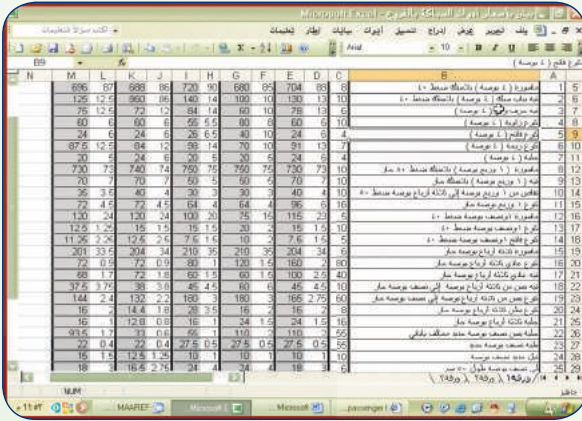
Microsoft Excel - بيان بأسعار أدوات السباكة بالفروع

ملف تحرير عرض إدراج تنسيق أدوات بيانات إطار تعليمات

Arial 10

B9

| N | M | L | K | J | I | H | G | F | E | D | C | B | A |
|---|---|---|---|---|---|---|---|---|---|---|---|---|---|
| | 696 | 87 | 688 | 86 | 720 | 90 | 680 | 85 | 704 | 88 | 8 | | 5 |
| | 125 | 12.5 | 960 | 96 | 140 | 14 | 100 | 10 | 130 | 13 | 10 | | 6 |
| | 75 | 12.5 | 72 | 12 | 84 | 14 | 60 | 10 | 78 | 13 | 6 | | 7 |
| | 60 | 6 | 60 | 6 | 55 | 5.5 | 80 | 8 | 60 | 6 | 10 | | 8 |
| | 24 | 6 | 24 | 6 | 26 | 6.5 | 40 | 10 | 24 | 6 | 4 | | 9 |
| | 87.5 | 12.5 | 84 | 12 | 98 | 14 | 70 | 10 | 91 | 13 | 7 | | 10 |
| | 20 | 5 | 24 | 6 | 20 | 5 | 20 | 5 | 24 | 6 | 4 | | 11 |
| | 730 | 73 | 740 | 74 | 750 | 75 | 750 | 75 | 730 | 73 | 10 | | 12 |
| | 70 | 7 | 70 | 7 | 60 | 6 | 60 | 6 | 70 | 7 | 10 | | 13 |
| | 30 | 7.5 | 40 | 4 | 30 | 3 | 30 | 3 | 40 | 4 | 10 | | 14 |
| | 72 | 4.5 | 72 | 4.5 | 64 | 4 | 64 | 4 | 96 | 6 | 16 | | 15 |
| | 120 | 24 | 120 | 24 | 100 | 20 | 75 | 15 | 115 | 23 | 5 | | 16 |
| | 12.5 | 1.25 | 15 | 1.5 | 15 | 1.5 | 20 | 2 | 15 | 1.5 | 10 | | 17 |
| | 11.25 | 2.25 | 12.5 | 2.5 | 7.5 | 1.5 | 10 | 2 | 7.5 | 1.5 | 5 | | 18 |
| | 201 | 33.5 | 204 | 34 | 210 | 35 | 210 | 35 | 204 | 34 | 6 | | 19 |
| | 72 | 0.9 | 72 | 0.9 | 80 | 1 | 120 | 1.5 | 160 | 2 | 80 | | 20 |
| | 68 | 1.7 | 72 | 1.8 | 60 | 1.5 | 60 | 1.5 | 100 | 2.5 | 40 | | 21 |
| | 37.5 | 3.75 | 38 | 3.8 | 45 | 4.5 | 60 | 6 | 45 | 4.5 | 10 | | 22 |
| | 144 | 2.4 | 132 | 2.2 | 180 | 3 | 180 | 3 | 165 | 2.75 | 60 | | 23 |
| | 16 | 2 | 14.4 | 1.8 | 28 | 3.5 | 16 | 2 | 16 | 2 | 8 | | 24 |
| | 16 | 1 | 12.8 | 0.8 | 16 | 1 | 24 | 1.5 | 24 | 1.5 | 16 | | 25 |
| | 93.5 | 1.7 | 33 | 0.6 | 55 | 1 | 110 | 2 | 110 | 2 | 55 | | 26 |
| | 22 | 0.4 | 22 | 0.4 | 27.5 | 0.5 | 27.5 | 0.5 | 27.5 | 0.5 | 55 | | 27 |
| | 15 | 1.5 | 12.5 | 1.25 | 10 | 1 | 10 | 1 | 10 | 1 | 10 | | 28 |
| | 18 | 3 | 16.5 | 2.75 | 24 | 4 | 24 | 4 | 18 | 3 | 6 | | 29 |

ورقة1 ورقة2 ورقة3

NUM

MAAREF Microsoft Microsoft passenger